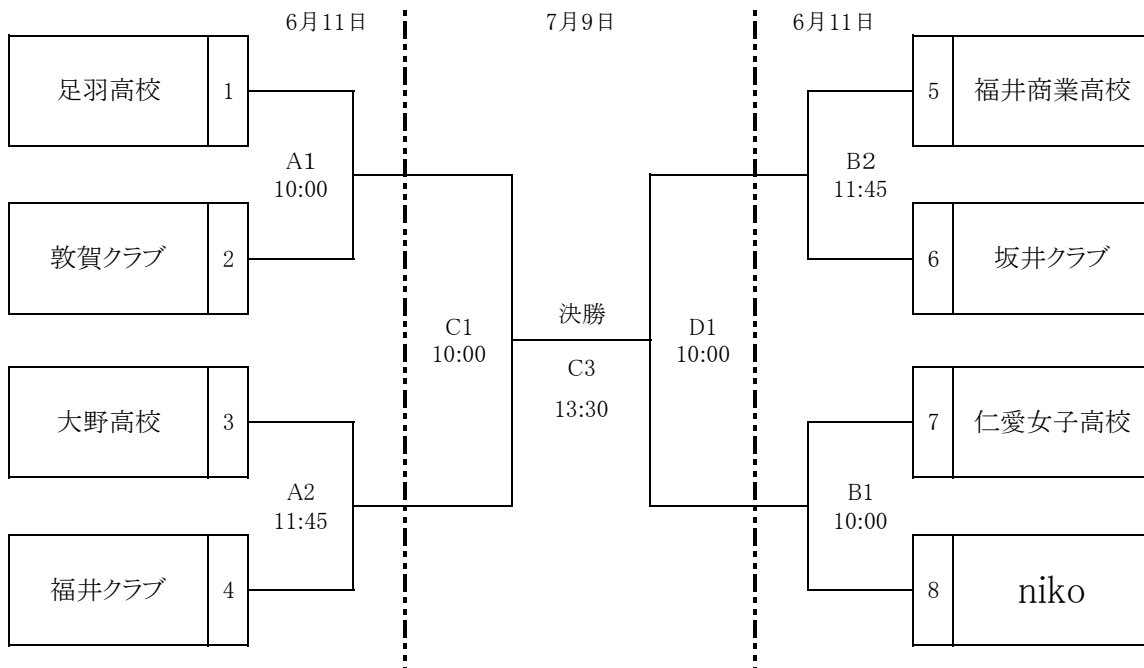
6月11日

7月9日

6月11日

足羽高校 1

A1
10:00

敦賀クラブ 2

大野高校 3

A2
11:45

福井クラブ 4

C1
10:00

決勝

C3

13:30

D1
10:00

5 福井商業高校

B2
11:45

6 坂井クラブ

7 仁愛女子高校

B1
10:00

8 niko